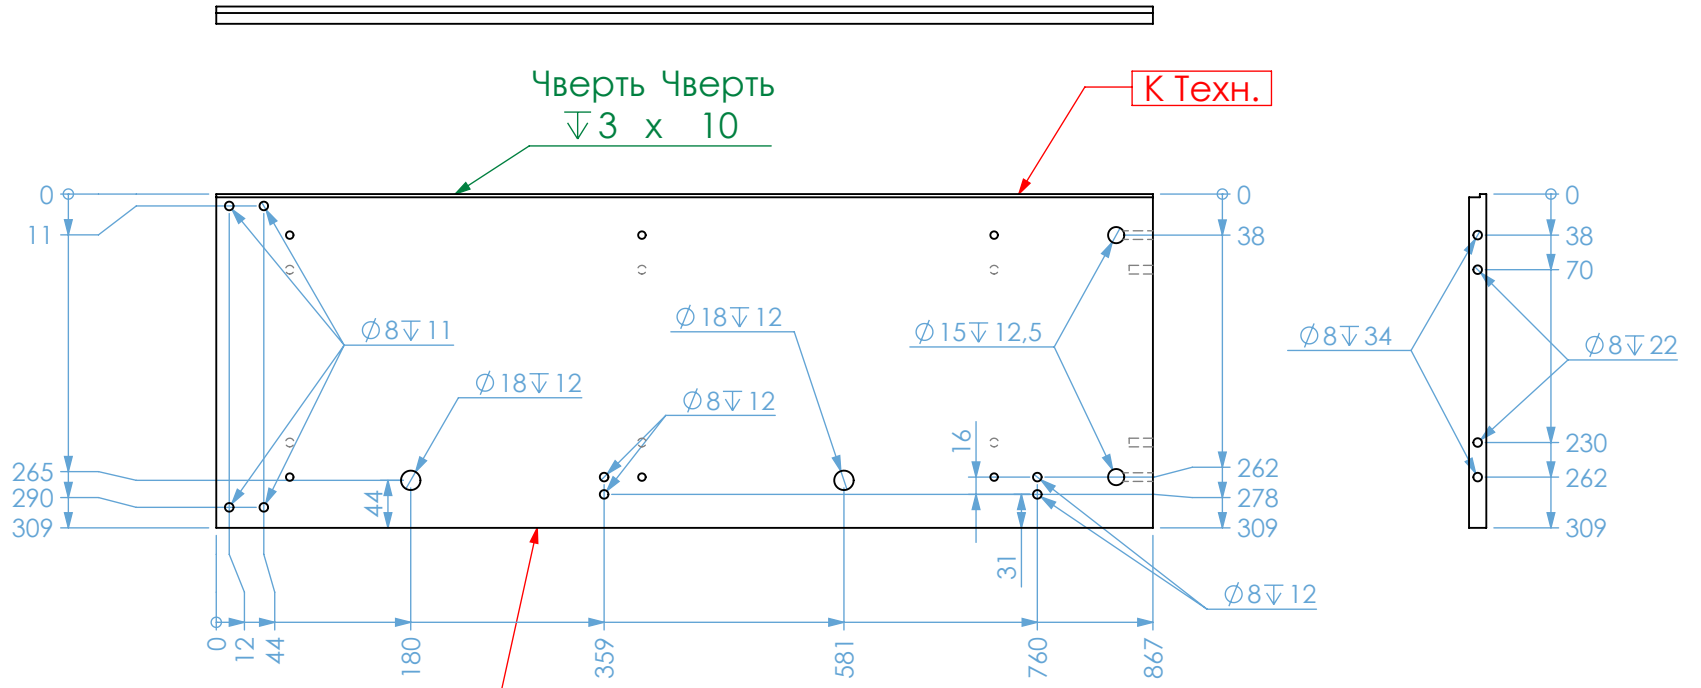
Чверть Чверть
$\downarrow$3 x 10

К Техн.

0
11
265
290
309

0
38
262
278
309

0
38
70
230
262
309

$\varnothing$8$\downarrow$11
$\varnothing$18$\downarrow$12
$\varnothing$18$\downarrow$12
$\varnothing$8$\downarrow$12
$\varnothing$15$\downarrow$12,5
$\varnothing$8$\downarrow$34
$\varnothing$8$\downarrow$22
$\varnothing$8$\downarrow$12

16
44
31

0
12
44
180
359
581
760
867